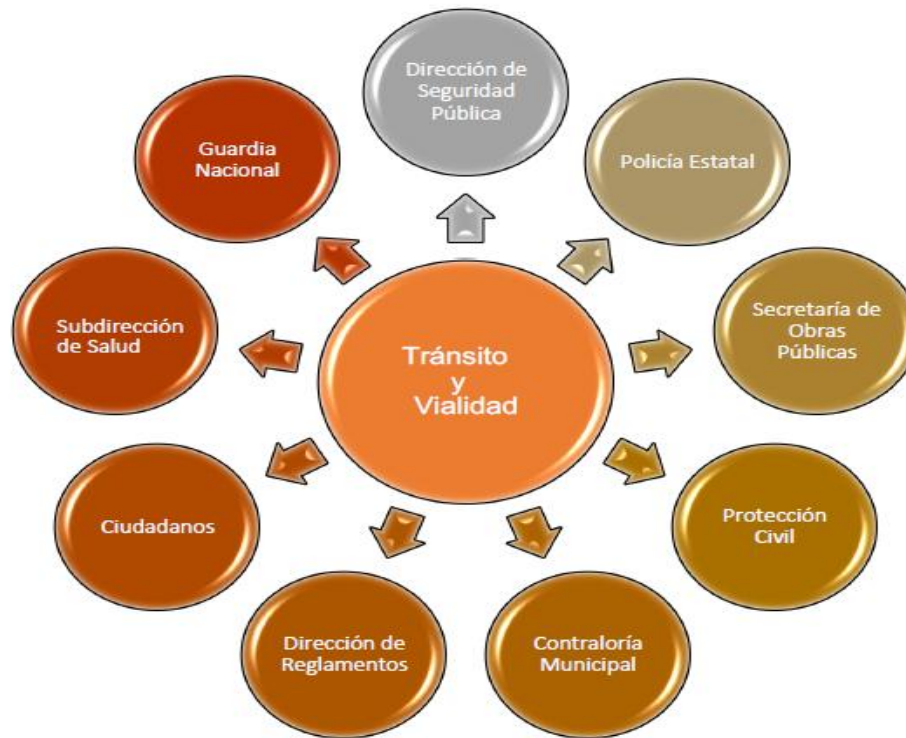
Dirección de Seguridad Pública

Guardia Nacional

Policía Estatal

Subdirección de Salud

Tránsito y Vialidad

Secretaría de Obras Públicas

Ciudadanos

Protección Civil

Dirección de Reglamentos

Contraloría Municipal